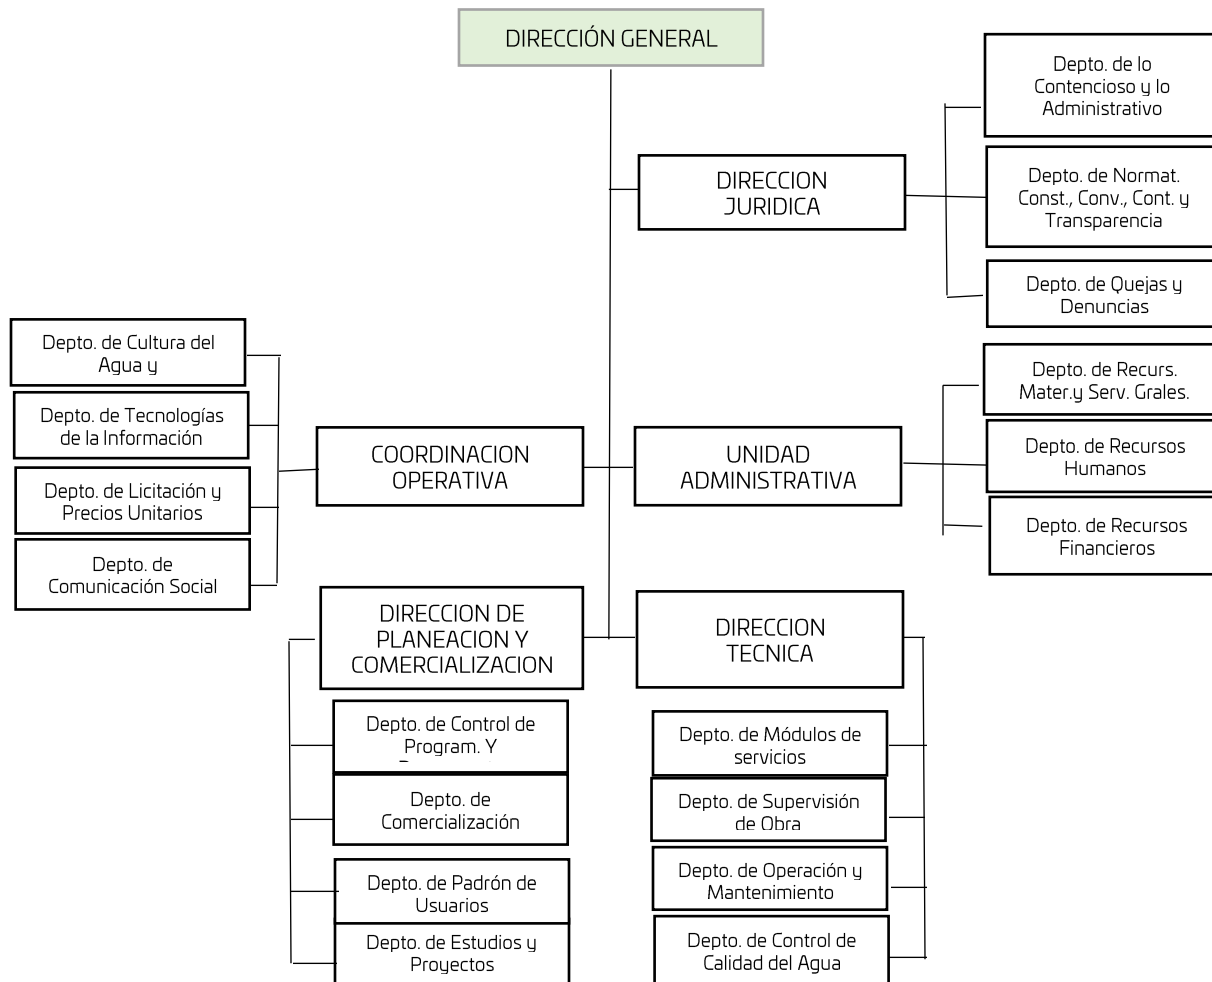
DIRECCIÓN GENERAL

DIRECCION JURIDICA

Depto. de lo Contencioso y lo Administrativo

Depto. de Normat. Const., Conv., Cont. y Transparencia

Depto. de Quejas y Denuncias

Depto. de Cultura del Agua y

Depto. de Tecnologías de la Información

Depto. de Licitación y Precios Unitarios

Depto. de Comunicación Social

COORDINACION OPERATIVA

UNIDAD ADMINISTRATIVA

Depto. de Recurs. Mater.y Serv. Grales.

Depto. de Recursos Humanos

Depto. de Recursos Financieros

DIRECCION DE PLANEACION Y COMERCIALIZACION

Depto. de Control de Program. Y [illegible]

Depto. de Comercialización

Depto. de Padrón de Usuarios

Depto. de Estudios y Proyectos

DIRECCION TECNICA

Depto. de Módulos de servicios

Depto. de Supervisión de Obra

Depto. de Operación y Mantenimiento

Depto. de Control de Calidad del Agua